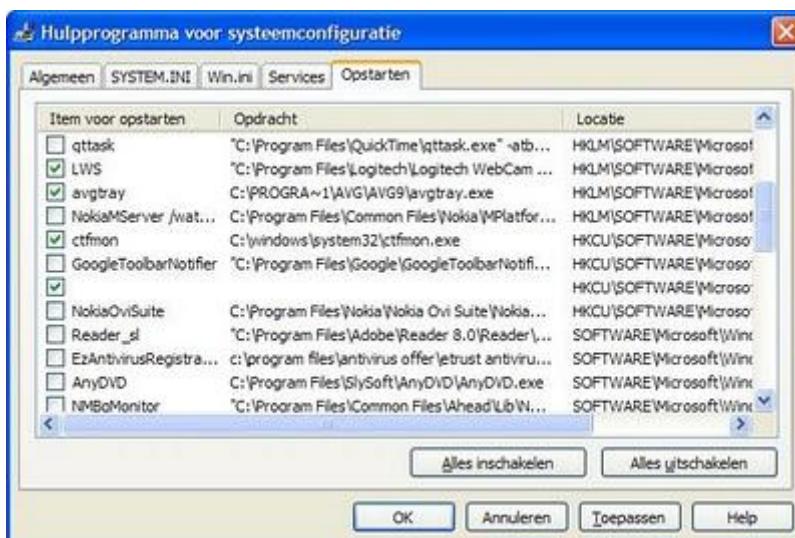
Hulpprogramma voor systeemconfiguratie

Algemeen | SYSTEM.INI | Win.ini | Services | Opstarten

| Item voor opstarten | Opdracht | Locatie |
|---|---|---|
| qttask | "C:\Program Files\QuickTime\qttask.exe" -atb... | HKLM\SOFTWARE\Microsof |
| LWS | "C:\Program Files\Logitech\Logitech WebCam ... | HKLM\SOFTWARE\Microsof |
| avgtray | C:\PROGRA~1\AVG\AVG9\avgtray.exe | HKLM\SOFTWARE\Microsof |
| NokiaMServer /wat... | C:\Program Files\Common Files\Nokia\MPlatfor... | HKLM\SOFTWARE\Microsof |
| ctfmon | C:\windows\system32\ctfmon.exe | HKCU\SOFTWARE\Microso |
| GoogleToolbarNotifier | "C:\Program Files\Google\GoogleToolbarNotifi... | HKCU\SOFTWARE\Microso |
| | | HKCU\SOFTWARE\Microso |
| NokiaOviSuite | C:\Program Files\Nokia\Nokia Ovi Suite\Nokia... | HKCU\SOFTWARE\Microso |
| Reader_sl | "C:\Program Files\Adobe\Reader 8.0\Reader\... | SOFTWARE\Microsoft\Winc |
| EzAntivirusRegistra... | c:\program files\antivirus offer\etrust antiviru... | SOFTWARE\Microsoft\Winc |
| AnyDVD | C:\Program Files\SlySoft\AnyDVD\AnyDVD.exe | SOFTWARE\Microsoft\Winc |
| NMBgMonitor | "C:\Program Files\Common Files\Ahead\Lib\N... | SOFTWARE\Microsoft\Winc |

Alles inschakelen | Alles uitschakelen

OK | Annuleren | Toepassen | Help